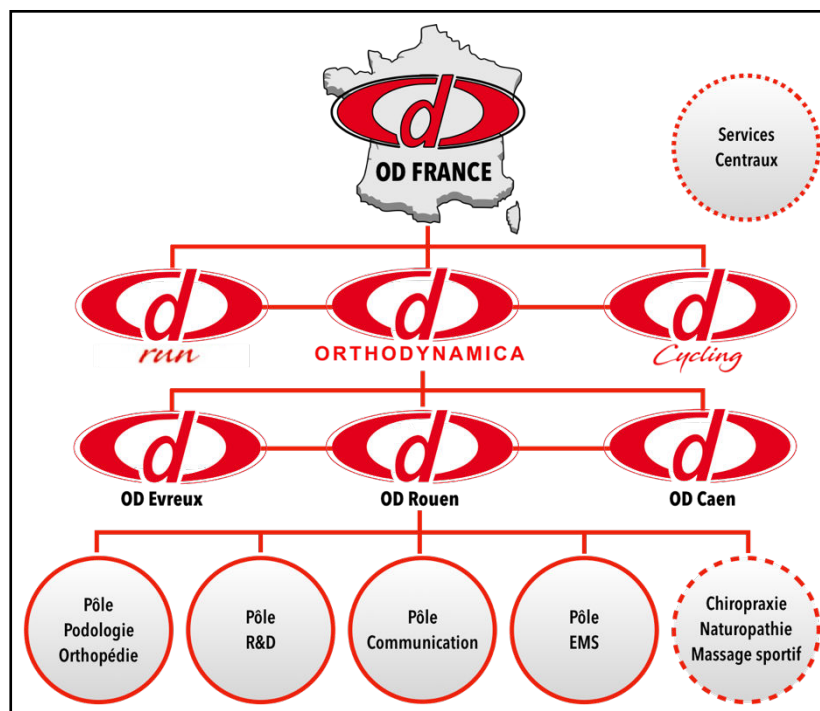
d
OD FRANCE

Services Centraux

d
run

d
ORTHODYNAMICA

d
Cycling

d
OD Evreux

d
OD Rouen

d
OD Caen

Pôle Podologie Orthopédie

Pôle R&D

Pôle Communication

Pôle EMS

Chiropraxie Naturopathie Massage sportif